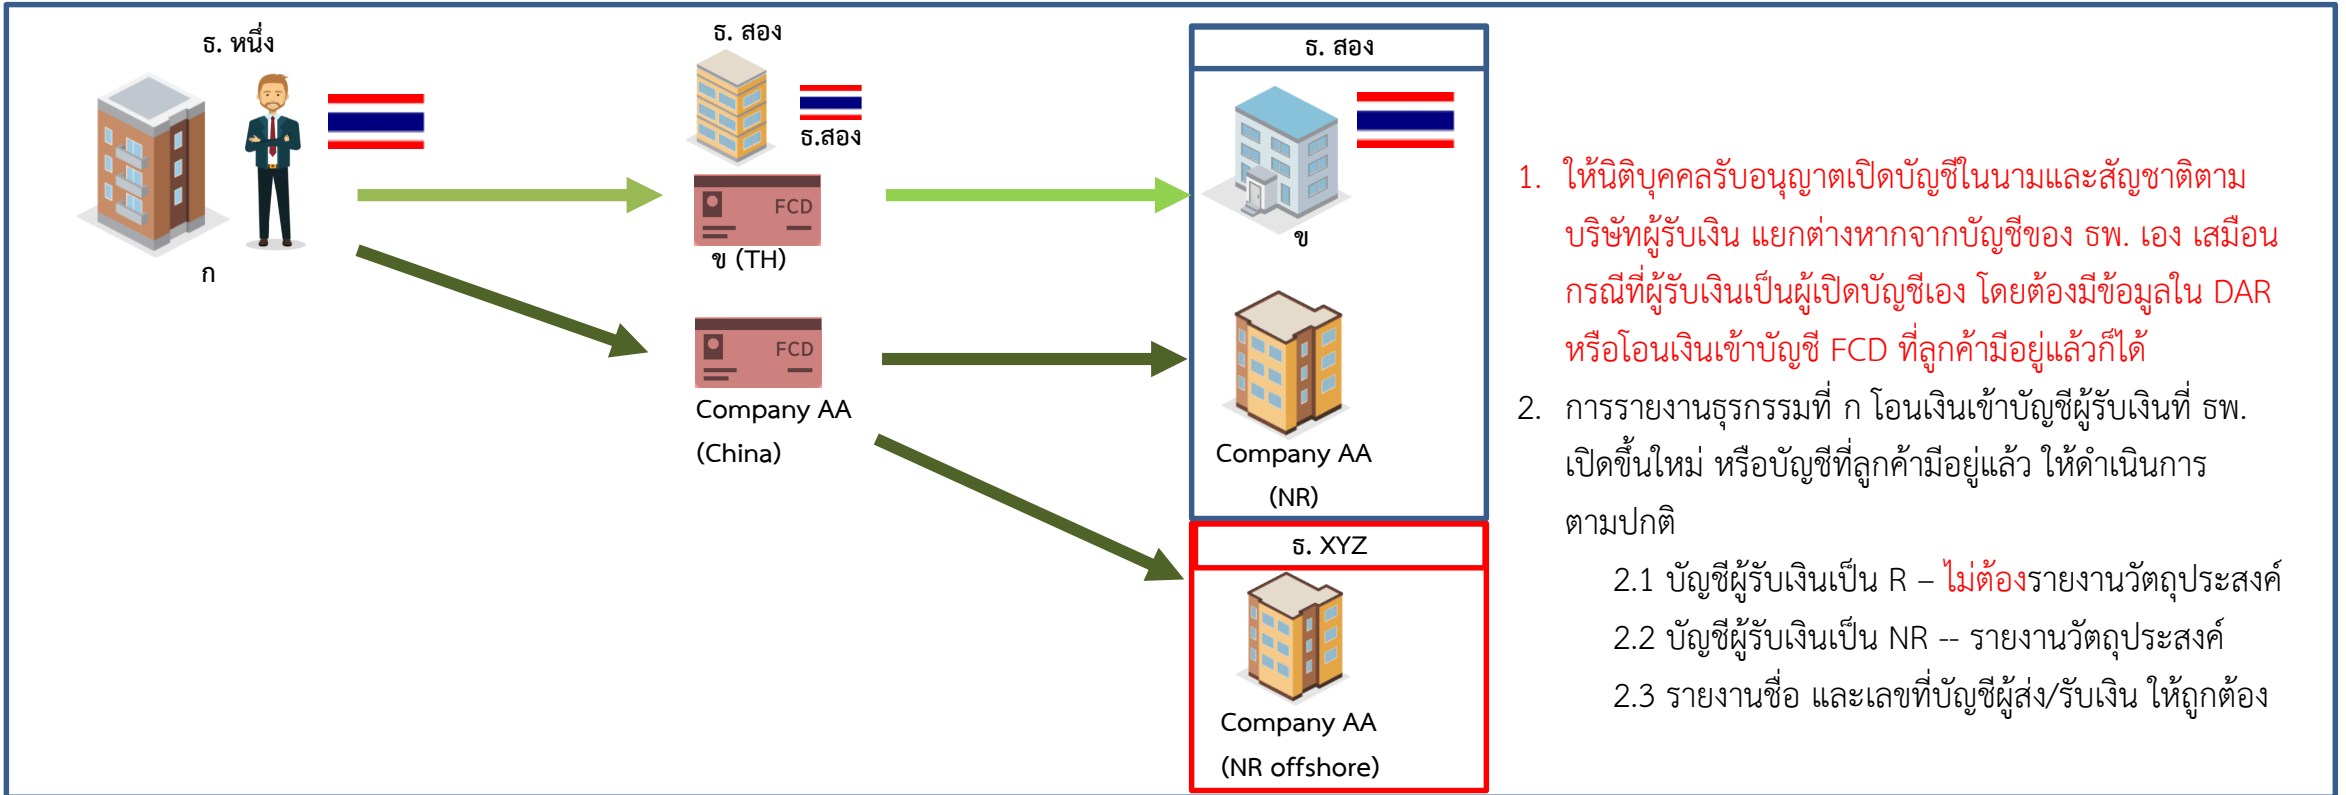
ธ. หนึ่ง

ก

ธ. สอง

ธ.สอง

FCD

ข (TH)

FCD

Company AA (China)

ธ. สอง

ข

Company AA (NR)

ธ. XYZ

Company AA (NR offshore)

1. ให้นิติบุคคลรับอนุญาตเปิดบัญชีในนามและสัญชาติตามบริษัทผู้รับเงิน แยกต่างหากจากบัญชีของ ธพ. เอง เสมือนกรณีที่ผู้รับเงินเป็นผู้เปิดบัญชีเอง โดยต้องมีข้อมูลใน DAR หรือโอนเงินเข้าบัญชี FCD ที่ลูกค้ามีอยู่แล้วก็ได้

2. การรายงานธุรกรรมที่ ก โอนเงินเข้าบัญชีผู้รับเงินที่ ธพ. เปิดขึ้นใหม่ หรือบัญชีที่ลูกค้ามีอยู่แล้ว ให้ดำเนินการตามปกติ

2.1 บัญชีผู้รับเงินเป็น R – ไม่ต้องรายงานวัตถุประสงค์

2.2 บัญชีผู้รับเงินเป็น NR -- รายงานวัตถุประสงค์

2.3 รายงานชื่อ และเลขที่บัญชีผู้ส่ง/รับเงิน ให้ถูกต้อง